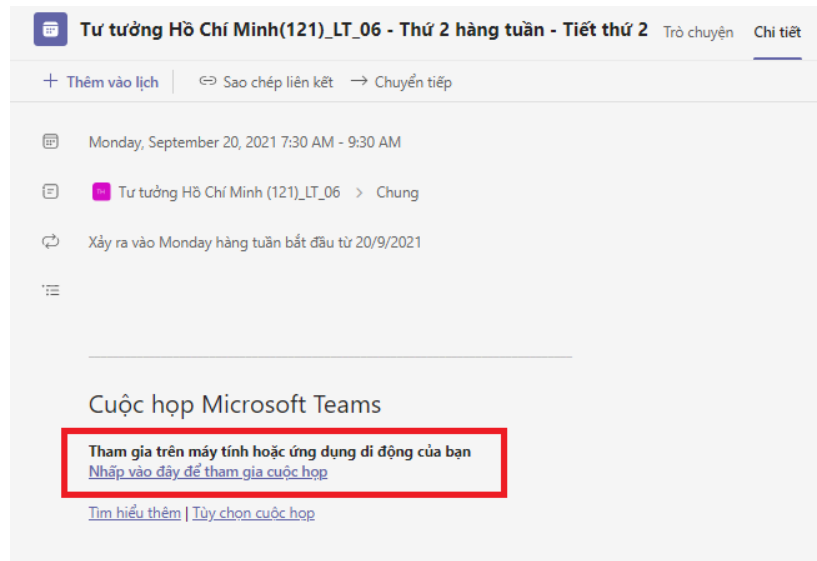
Tư tưởng Hồ Chí Minh(121)_LT_06 - Thứ 2 hàng tuần - Tiết thứ 2 Trò chuyện Chi tiết

+ Thêm vào lịch Sao chép liên kết → Chuyển tiếp

Monday, September 20, 2021 7:30 AM - 9:30 AM

TH Tư tưởng Hồ Chí Minh (121)_LT_06 > Chung

Xảy ra vào Monday hàng tuần bắt đầu từ 20/9/2021

Cuộc họp Microsoft Teams

Tham gia trên máy tính hoặc ứng dụng di động của bạn
Nhấp vào đây để tham gia cuộc họp

Tìm hiểu thêm | Tùy chọn cuộc họp